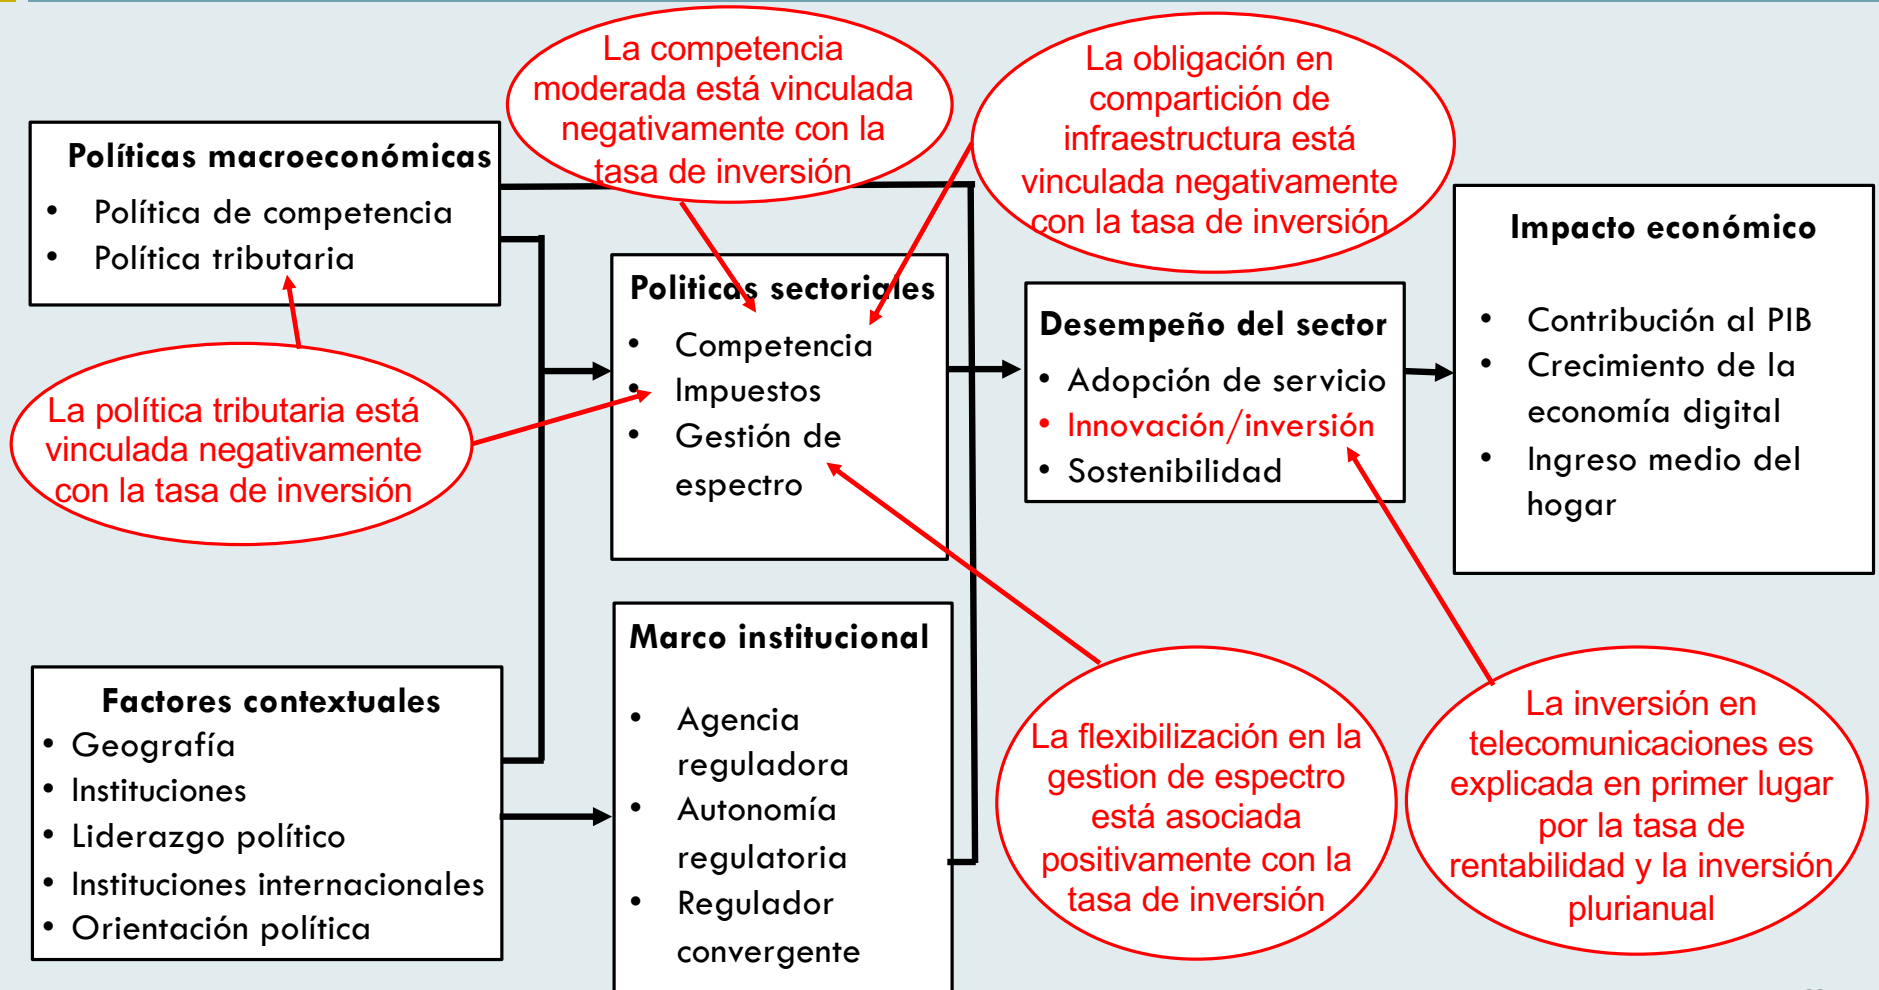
La competencia moderada está vinculada negativamente con la tasa de inversión

La obligación en compartición de infraestructura está vinculada negativamente con la tasa de inversión

Políticas macroeconómicas
• Política de competencia
• Política tributaria

La política tributaria está vinculada negativamente con la tasa de inversión

Politicas sectoriales
• Competencia
• Impuestos
• Gestión de espectro

Desempeño del sector
• Adopción de servicio
• Innovación/inversión
• Sostenibilidad

Impacto económico
• Contribución al PIB
• Crecimiento de la economía digital
• Ingreso medio del hogar

Factores contextuales
• Geografía
• Instituciones
• Liderazgo político
• Instituciones internacionales
• Orientación política

Marco institucional
• Agencia reguladora
• Autonomía regulatoria
• Regulador convergente

La flexibilización en la gestion de espectro está asociada positivamente con la tasa de inversión

La inversión en telecomunicaciones es explicada en primer lugar por la tasa de rentabilidad y la inversión plurianual